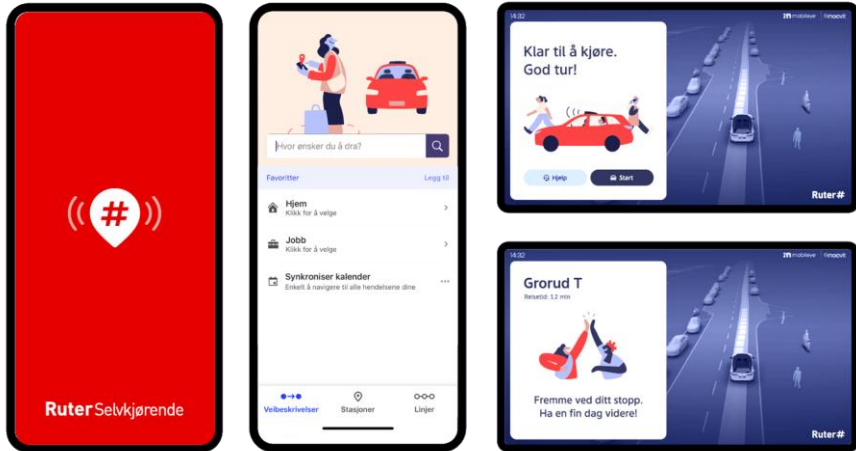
Ruter Selvkjørende

Hvor ønsker du å dra?

Favoritter
Legg til

Hjem
Klikk for å velge

Jobb
Klikk for å velge

Synkroniser kalender
Enkelt å navigere til alle hendelsene dine

Veibeskrivelser
Stasjoner
Linjer

14:32
mobileye
moovit

Klar til å kjøre.
God tur!

Hjelp
Start

Ruter#

14:32
mobileye
moovit

Grorud T
Reisetid: 12 min

Fremme ved ditt stopp.
Ha en fin dag videre!

Ruter#